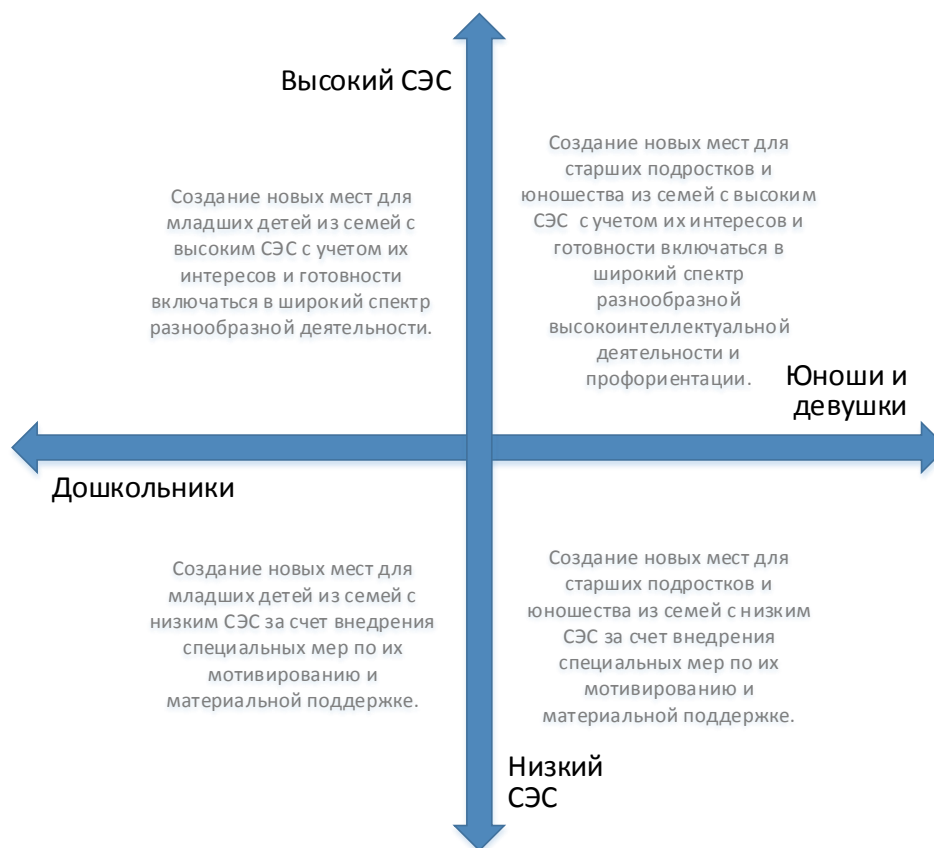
Высокий СЭС

Создание новых мест для младших детей из семей с высоким СЭС с учетом их интересов и готовности включаться в широкий спектр разнообразной деятельности.

Создание новых мест для старших подростков и юношества из семей с высоким СЭС с учетом их интересов и готовности включаться в широкий спектр разнообразной высокоинтеллектуальной деятельности и профориентации.

Юноши и девушки

Дошкольники

Создание новых мест для младших детей из семей с низким СЭС за счет внедрения специальных мер по их мотивированию и материальной поддержке.

Создание новых мест для старших подростков и юношества из семей с низким СЭС за счет внедрения специальных мер по их мотивированию и материальной поддержке.

Низкий СЭС